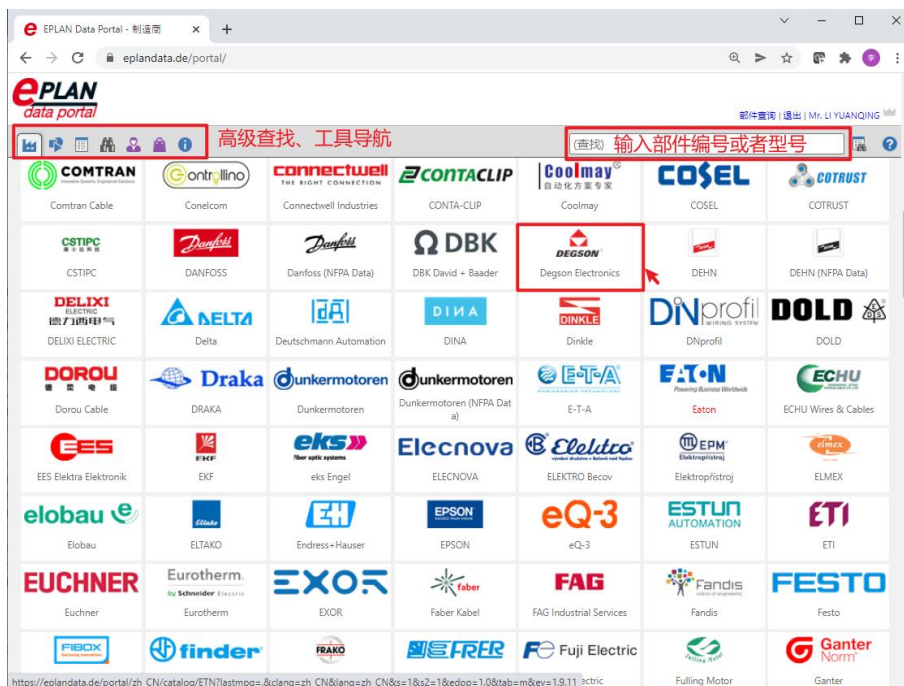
EPLAN Data Portal - 制造商

eplandata.de/portal/

EPLAN data portal

部件查询 | 退出 | Mr. LI YUANQING

高级查找、工具导航

(查找) 输入部件编号或者型号

| COMTRAN | Controllino | connectwell THE RIGHT CONNECTION | CONTACLIP | Coolmay 自动化方案专家 | COSEL | COTRUST |
|---|---|---|---|---|---|---|
| Comtran Cable | Conelcom | Connectwell Industries | CONTA-CLIP | Coolmay | COSEL | COTRUST |
| CSTIPC | Danfoss | Danfoss | DBK | DEGSON | | |
| CSTIPC | DANFOSS | Danfoss (NFPA Data) | DBK David + Baader | Degson Electronics | DEHN | DEHN (NFPA Data) |
| DELIXI ELECTRIC 德力西电气 | DELTA | | DINA | DINKLE | DNprofil WIRING SYSTEM | DOLD |
| DELIXI ELECTRIC | Delta | Deutschmann Automation | DINA | Dinkle | DNprofil | DOLD |
| DOROU | Draka | dunkermotoren | dunkermotoren | E-T-A | EATON Powering Business Worldwide | ECHU |
| Dorou Cable | DRAKA | Dunkermotoren | Dunkermotoren (NFPA Data) | E-T-A | Eaton | ECHU Wires & Cables |
| EES | EKF | eks fiber optic systems | Elecnova | Elektro | EPM Elektropřístroj | elmex |
| EES Elektra Elektronik | EKF | eks Engel | ELECNOVA | ELEKTRO Becov | Elektropřístroj | ELMEX |
| elobau | Eltako | EH | EPSON | eQ-3 | ESTUN AUTOMATION | ETI |
| Elobau | ELTAKO | Endress+Hauser | EPSON | eQ-3 | ESTUN | ETI |
| EUCHNER | Eurotherm. by Schneider Electric | EXOR | faber | FAG | Fandis | FESTO |
| Euchner | Eurotherm | EXOR | Faber Kabel | FAG Industrial Services | Fandis | Festo |
| FIBOX | finder | FRAKO | FRER | Fuji Electric | | Ganter Norm |
| | | | | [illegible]ectric | Fulling Motor | Ganter |

https://eplandata.de/portal/zh_CN/catalog/ETN?lastmpg=.&clang=zh_CN&lang=zh_CN&s=1&s2=1&edpp=1.0&tab=m&ev=1.9.11